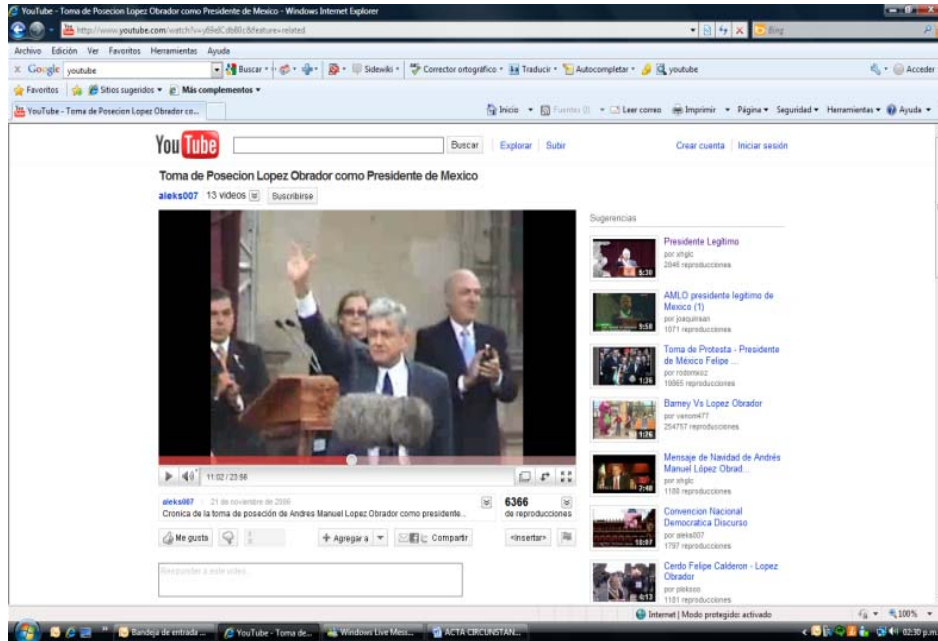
YouTube - Toma de Posecion Lopez Obrador como Presidente de Mexico - Windows Internet Explorer

http://www.youtube.com/watch?v=y8IeECdb80c&feature=related

Bing

Archivo Edición Ver Favoritos Herramientas Ayuda

Google youtube Buscar Sidewiki Corrector ortográfico Traducir Autocompletar youtube Acceder

Favoritos Sitios sugeridos Más complementos

YouTube - Toma de Posecion Lopez Obrador co...

Inicio Fuentes Leer correo Imprimir Página Seguridad Herramientas Ayuda

YouTube Buscar Explorar Subir Crear cuenta Iniciar sesión

Toma de Posecion Lopez Obrador como Presidente de Mexico

aleks007 13 videos Suscribirse

11:02 / 23:56

aleks007 21 de noviembre de 2006
Cronica de la toma de posecion de Andres Manuel Lopez Obrador como presidente...

6366 de reproducciones

Me gusta Agregar a Compartir <insertar>

Responder a este video...

Sugerencias

Presidente Legitimo
por xhglc
2846 reproducciones
5:30

AMLO presidente legitimo de Mexico (1)
por joaquinsan
1071 reproducciones
9:58

Toma de Protesta - Presidente de México Felipe ...
por rodomxoz
19865 reproducciones
1:36

Barney Vs Lopez Obrador
por venom477
254757 reproducciones
1:26

Mensaje de Navidad de Andrés Manuel López Obrad...
por xhglc
1188 reproducciones
2:48

Convencion Nacional Democratica Discurso
por aleks007
1797 reproducciones
10:07

Cerdo Felipe Calderon - Lopez Obrador
por piokoxo
1181 reproducciones
4:13

Internet | Modo protegido: activado 100%

Bandeja de entrada ... YouTube - Toma de... Windows Live Mess... ACTA CIRCUNSTAN... 02:30 p.m.